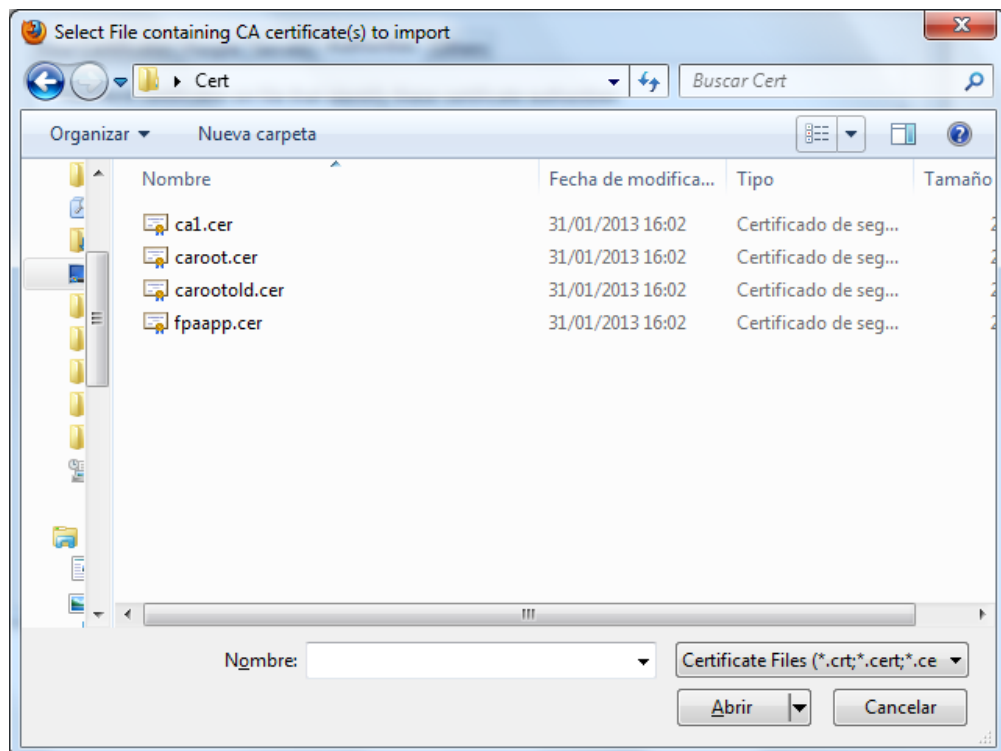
Select File containing CA certificate(s) to import

Cert

Buscar Cert

Organizar ▾ Nueva carpeta

| Nombre | Fecha de modifica... | Tipo | Tamaño |
|---|---|---|---|
| ca1.cer | 31/01/2013 16:02 | Certificado de seg... | 2 |
| caroot.cer | 31/01/2013 16:02 | Certificado de seg... | 2 |
| carootold.cer | 31/01/2013 16:02 | Certificado de seg... | 2 |
| fpaapp.cer | 31/01/2013 16:02 | Certificado de seg... | 2 |

Nombre:

Certificate Files (*.crt;*.cert;*.ce

Abrir

Cancelar